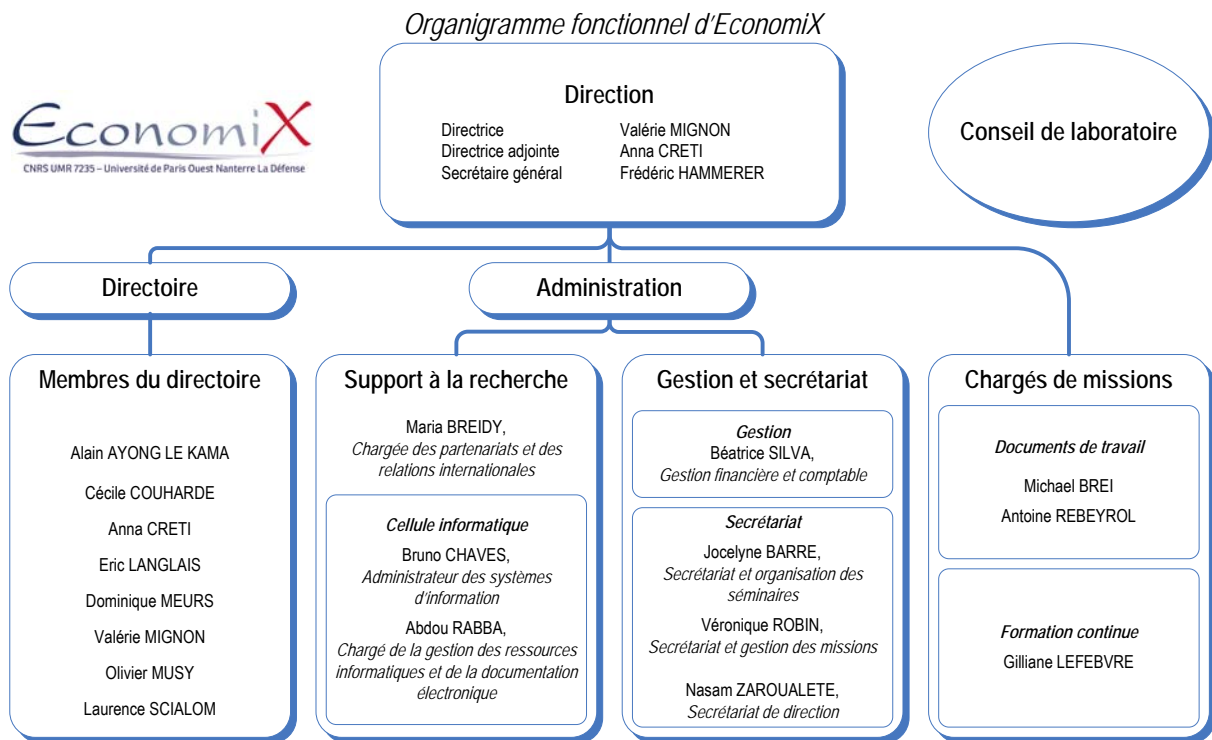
Organigramme fonctionnel d'EconomiX

EconomiX
CNRS UMR 7235 – Université de Paris Ouest Nanterre La Défense

Direction
Directrice Valérie MIGNON
Directrice adjointe Anna CRETI
Secrétaire général Frédéric HAMMERER

Conseil de laboratoire

Directoire

Administration

Membres du directoire

Alain AYONG LE KAMA
Cécile COUHARDE
Anna CRETI
Eric LANGLAIS
Dominique MEURS
Valérie MIGNON
Olivier MUSY
Laurence SCIALOM

Support à la recherche

Maria BREIDY,
Chargée des partenariats et des relations internationales

Cellule informatique
Bruno CHAVES,
Administrateur des systèmes d'information
Abdou RABBA,
Chargé de la gestion des ressources informatiques et de la documentation électronique

Gestion et secrétariat

Gestion
Béatrice SILVA,
Gestion financière et comptable

Secrétariat
Jocelyne BARRE,
Secrétariat et organisation des séminaires
Véronique ROBIN,
Secrétariat et gestion des missions
Nasam ZAROUALETE,
Secrétariat de direction

Chargés de missions

Documents de travail
Michael BREI
Antoine REBEYROL

Formation continue
Gilliane LEFEBVRE